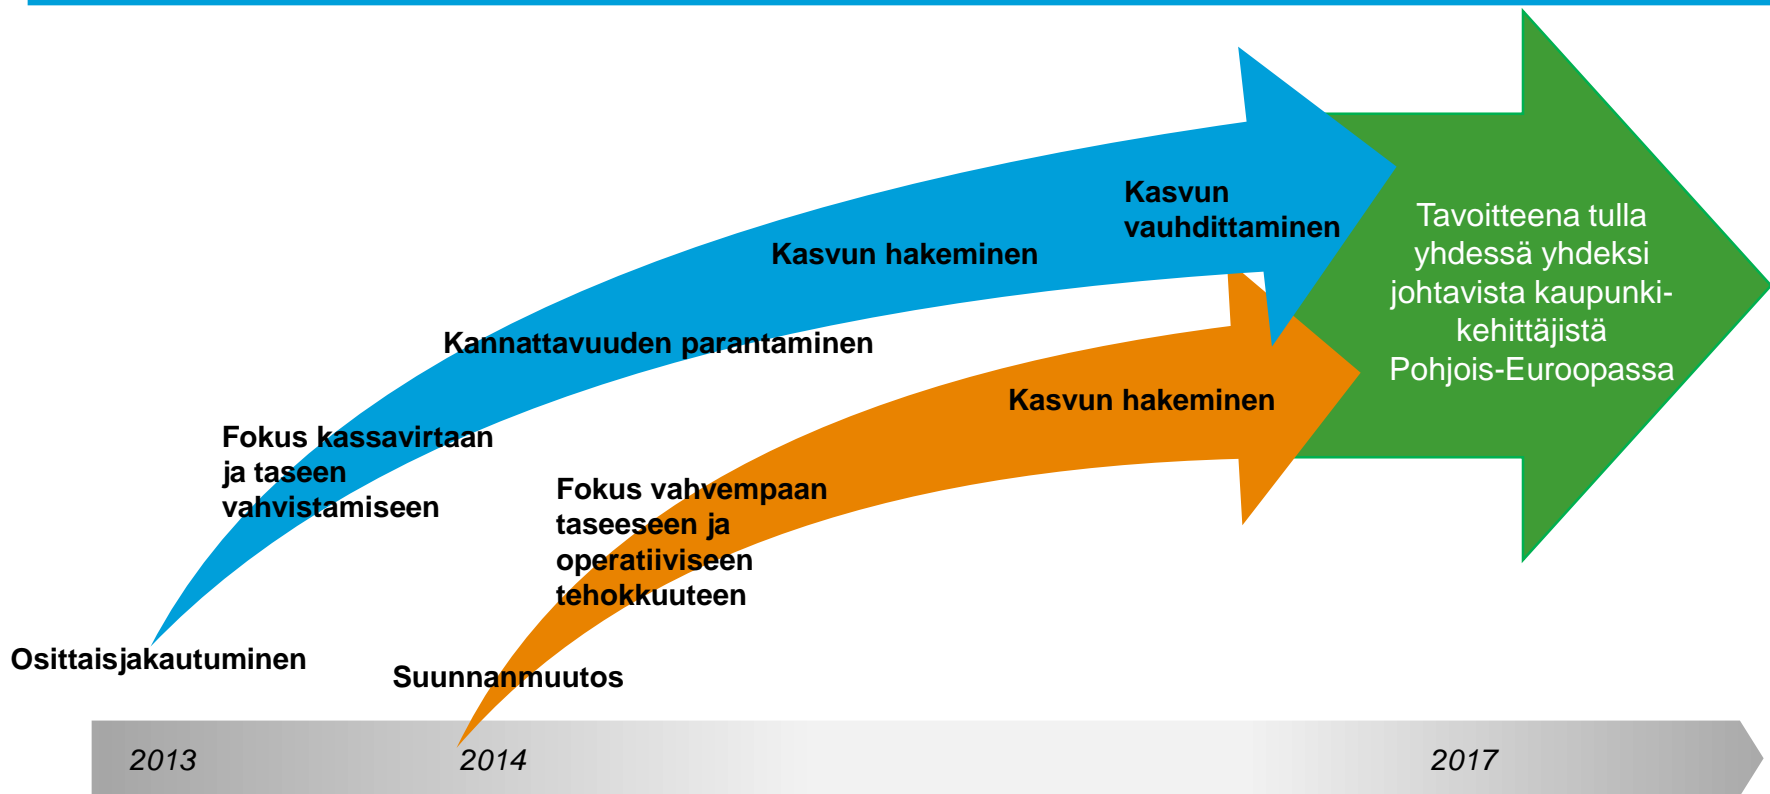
Kasvun vauhdittaminen

Tavoitteena tulla yhdessä yhdeksi johtavista kaupunkikehittäjistä Pohjois-Euroopassa

Kasvun hakeminen

Kannattavuuden parantaminen

Kasvun hakeminen

Fokus kassavirtaan ja taseen vahvistamiseen

Fokus vahvempaan taseeseen ja operatiiviseen tehokkuuteen

Osittaisjakautuminen

Suunnanmuutos

2013

2014

2017